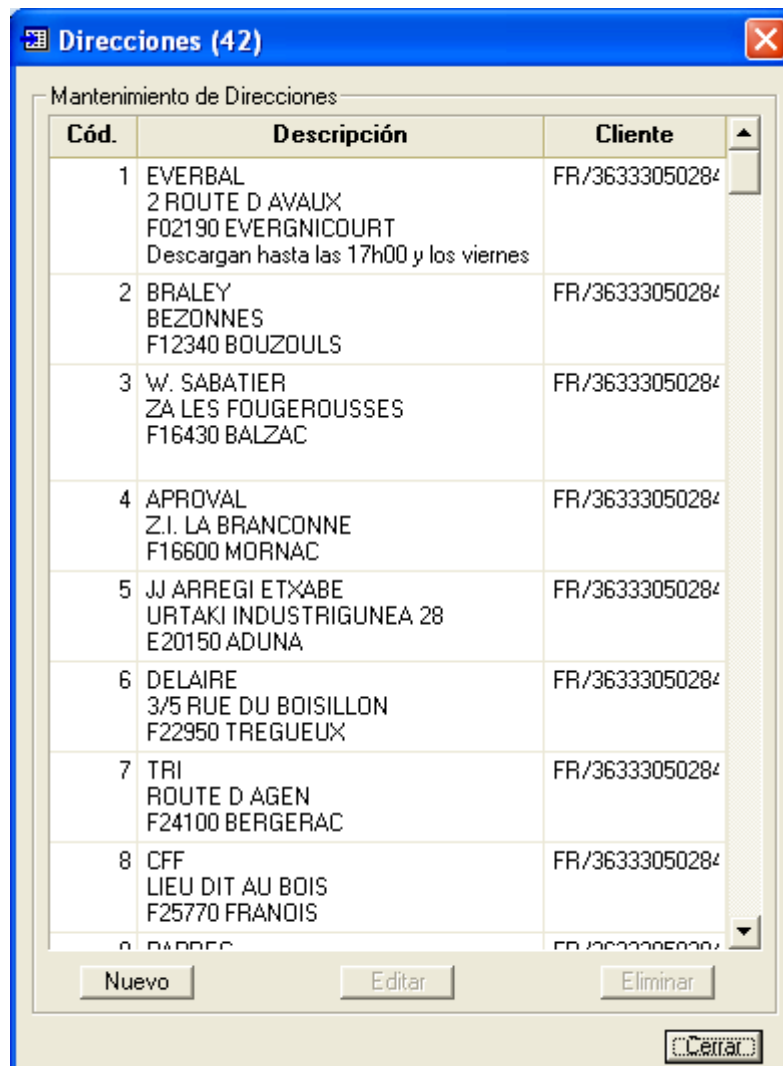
Direcciones (42)

Mantenimiento de Direcciones

| Cód. | Descripción | Cliente |
|---|---|---|
| 1 | EVERBAL 2 ROUTE D AVAUX F02190 EVERGNICOURT Descargan hasta las 17h00 y los viernes | FR/36333050284 |
| 2 | BRALEY BEZONNES F12340 BOUZOULS | FR/36333050284 |
| 3 | W. SABATIER ZA LES FOUGEROUSSES F16430 BALZAC | FR/36333050284 |
| 4 | APROVAL Z.I. LA BRANCONNE F16600 MORNAC | FR/36333050284 |
| 5 | JJ ARREGI ETXABE URTAKI INDUSTRIGUNEA 28 E20150 ADUNA | FR/36333050284 |
| 6 | DELAIRE 3/5 RUE DU BOISILLON F22950 TREGUEUX | FR/36333050284 |
| 7 | TRI ROUTE D AGEN F24100 BERGERAC | FR/36333050284 |
| 8 | CFF LIEU DIT AU BOIS F25770 FRANOIS | FR/36333050284 |
| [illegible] | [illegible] | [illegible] |

Nuevo Editar Eliminar

Cerrar